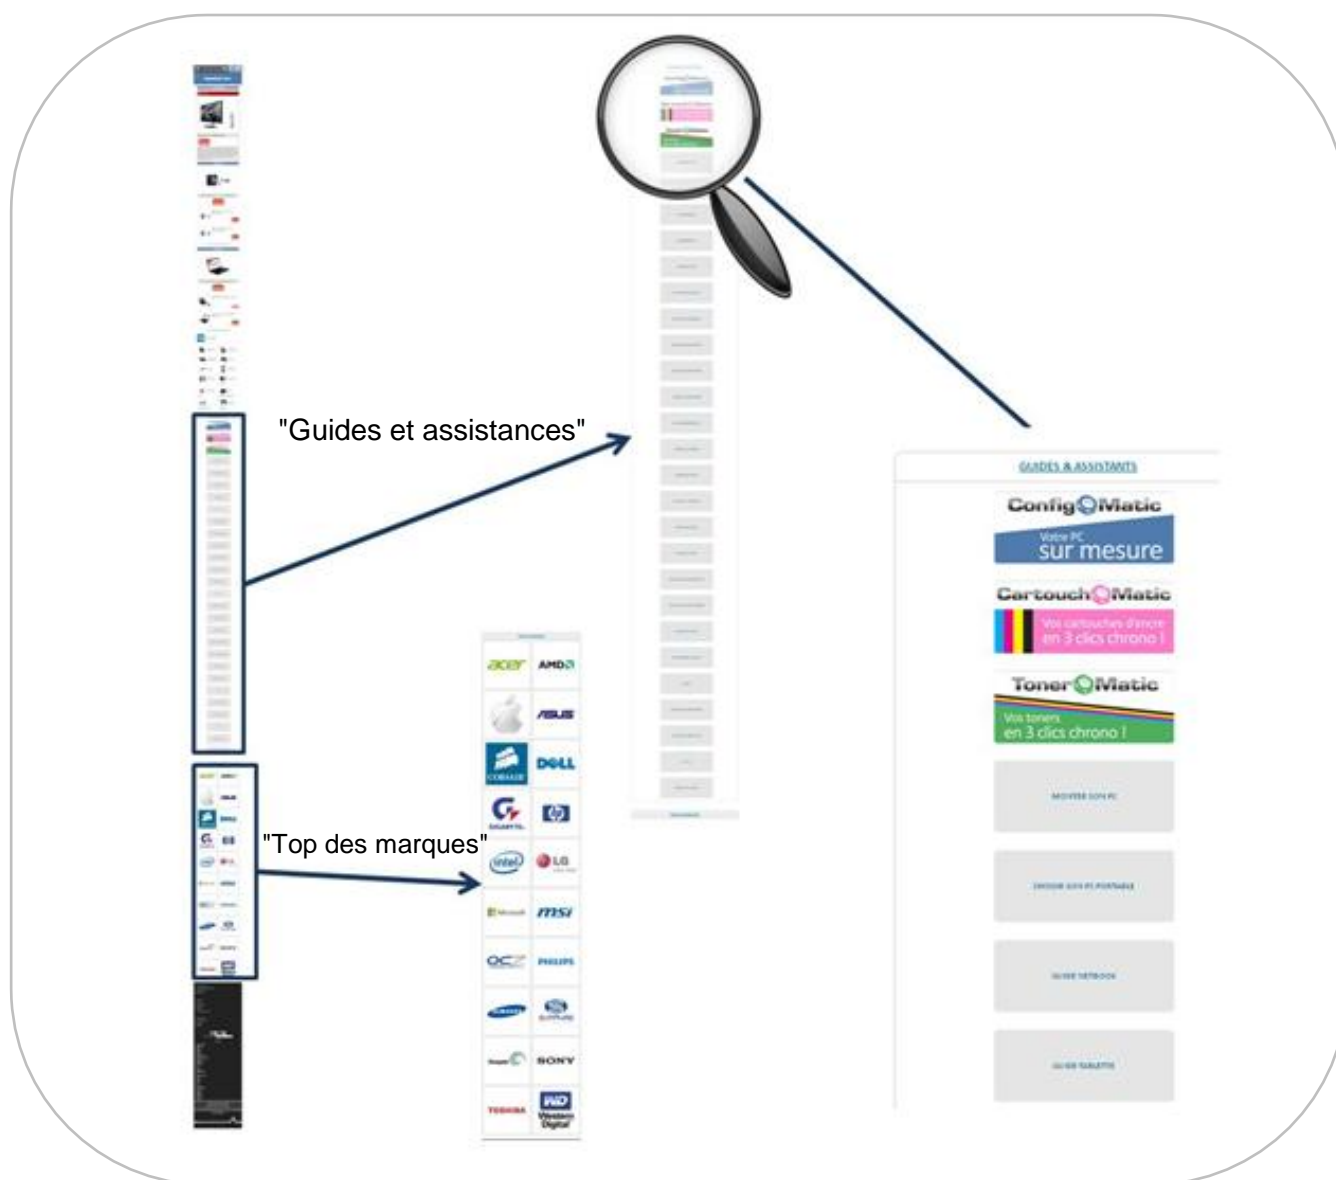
"Guides et assistances"

"Top des marques"

GUIDES & ASSISTANTS

ConfigOMatic
Votre PC
sur mesure

CartouchOMatic
Vos cartouches d'encre
en 3 clics chrono !

TonerOMatic
Vos toners
en 3 clics chrono !

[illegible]

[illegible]

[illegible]

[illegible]

acer AMD
ASUS
CORSAIR DELL
GIGABYTE hp
intel LG
Microsoft msi
OCZ PHILIPS
SAMSUNG
SONY
TOSHIBA WD Western Digital